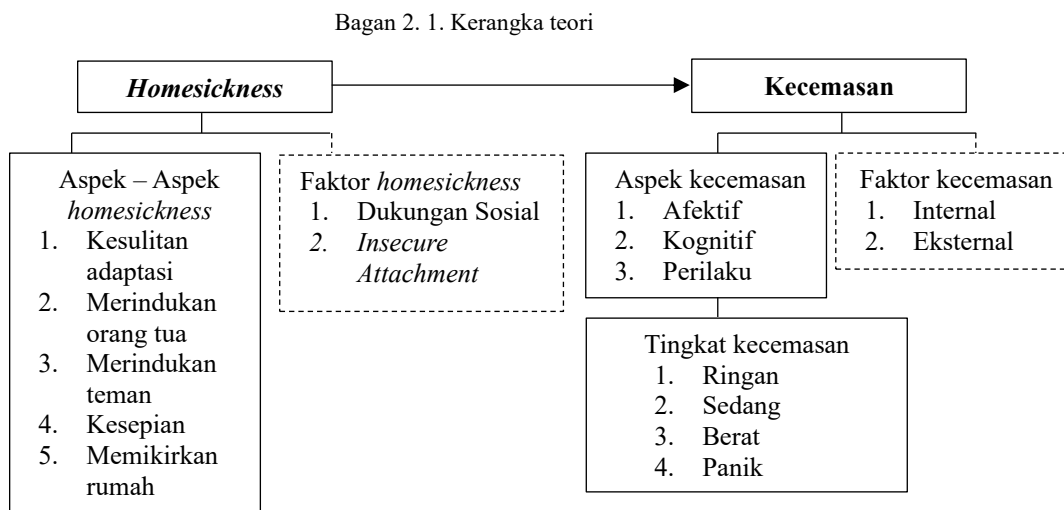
Bagan 2. 1. Kerangka teori

Homesickness

Kecemasan

Aspek – Aspek homesickness
1. Kesulitan adaptasi
2. Merindukan orang tua
3. Merindukan teman
4. Kesepian
5. Memikirkan rumah

Faktor homesickness
1. Dukungan Sosial
2. Insecure Attachment

Aspek kecemasan
1. Afektif
2. Kognitif
3. Perilaku

Faktor kecemasan
1. Internal
2. Eksternal

Tingkat kecemasan
1. Ringan
2. Sedang
3. Berat
4. Panik